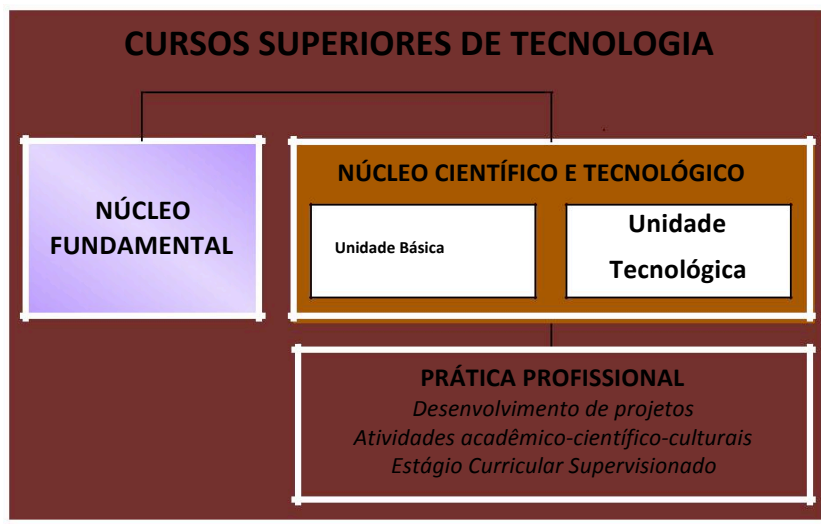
CURSOS SUPERIORES DE TECNOLOGIA

NÚCLEO FUNDAMENTAL

NÚCLEO CIENTÍFICO E TECNOLÓGICO

Unidade Básica

Unidade Tecnológica

PRÁTICA PROFISSIONAL
Desenvolvimento de projetos
Atividades acadêmico-científico-culturais
Estágio Curricular Supervisionado